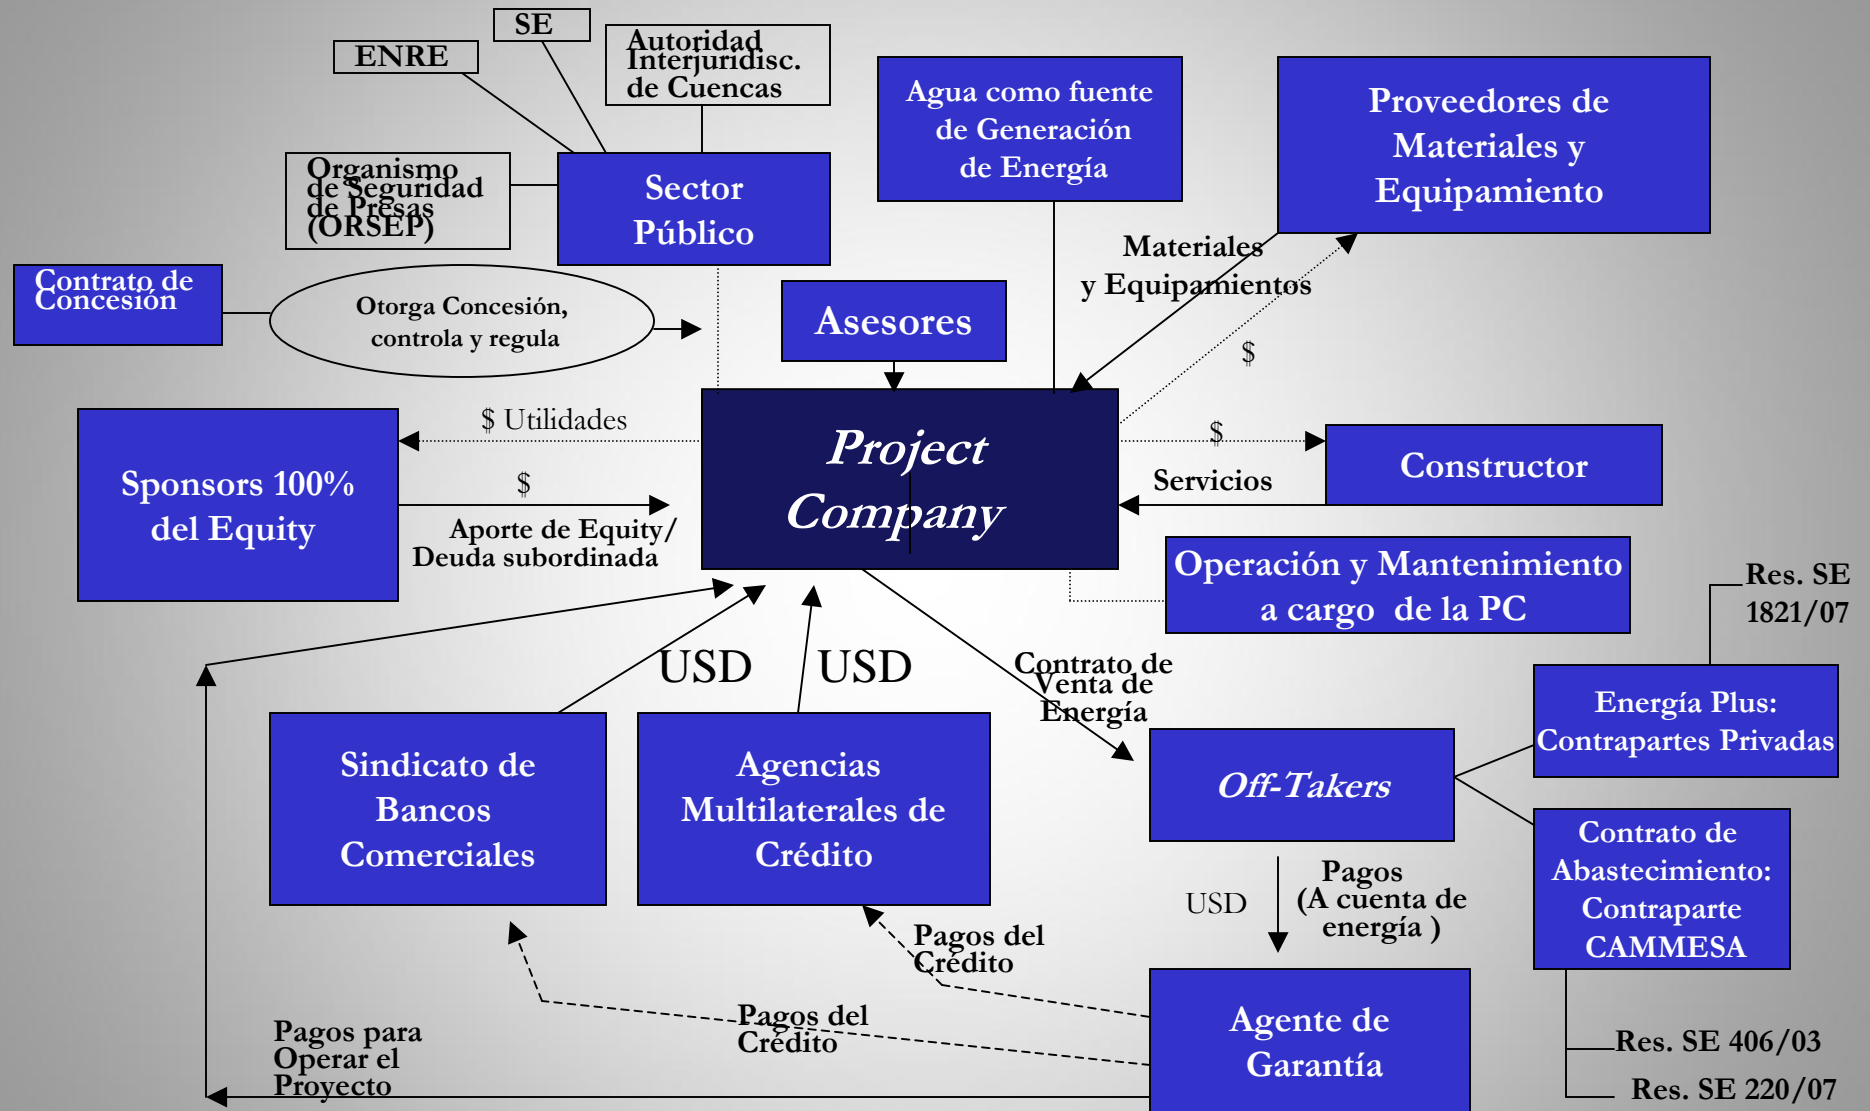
SE

ENRE

Autoridad Interjuridisc. de Cuencas

Agua como fuente de Generación de Energía

Proveedores de Materiales y Equipamiento

Organismo de Seguridad de Presas (ORSEP)

Sector Público

Materiales y Equipamientos

Contrato de Concesión

Otorga Concesión, controla y regula

Asesores

$

$ Utilidades

Project Company

$

Constructor

Sponsors 100% del Equity

$

Servicios

Aporte de Equity/ Deuda subordinada

Operación y Mantenimiento a cargo de la PC

Res. SE 1821/07

USD

USD

Contrato de Venta de Energía

Energía Plus: Contrapartes Privadas

Sindicato de Bancos Comerciales

Agencias Multilaterales de Crédito

Off-Takers

Contrato de Abastecimiento: Contraparte CAMMESA

USD

Pagos (A cuenta de energía )

Pagos del Crédito

Pagos del Crédito

Agente de Garantía

Pagos para Operar el Proyecto

Res. SE 406/03

Res. SE 220/07